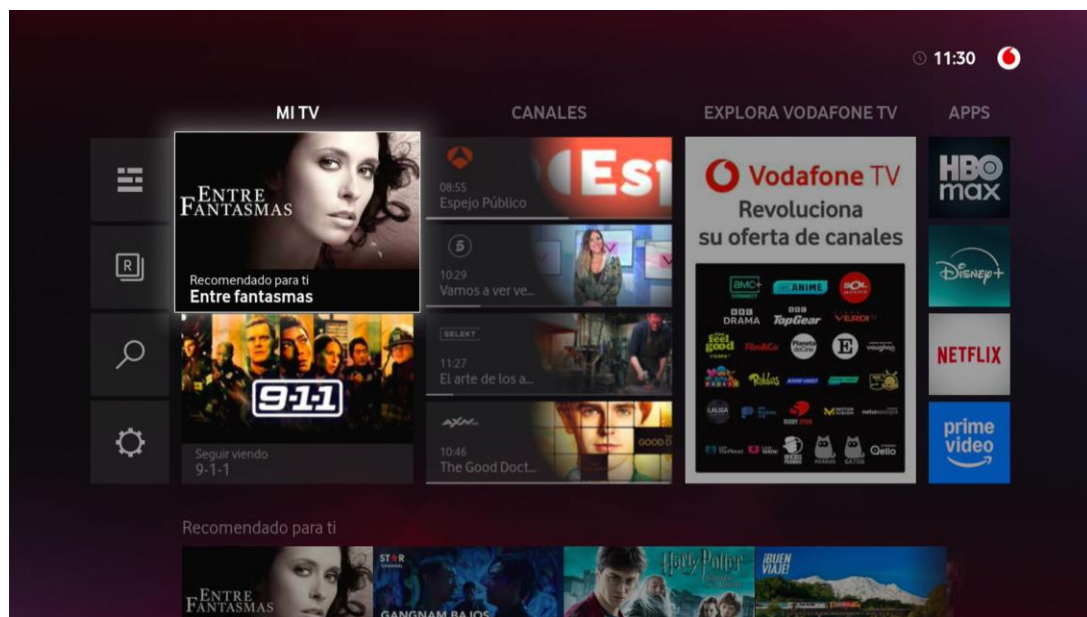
11:30

MI TV

CANALES

EXPLORA VODAFONE TV

APPS

ENTRE FANTASMAS

Recomendado para ti
Entre fantasmas

08:55
Espejo Público

10:29
Vamos a ver ve...

SELEKT

11:27
El arte de los a...

AXN

10:46
The Good Doct...

Vodafone TV
Revoluciona su oferta de canales

AMC
ANIME
SOL
DRAMA
TopGear
VERDI
feel good
Planeta
E
Rakuten
LALIGA
DARK
Qello

HBO max

Disney+

NETFLIX

prime video

9-1-1

Seguir viendo
9-1-1

Recomendado para ti

ENTRE FANTASMAS

STAR CHANNEL
GANGNAM BAJOS

Harry Potter

¡BUEN VIAJE!